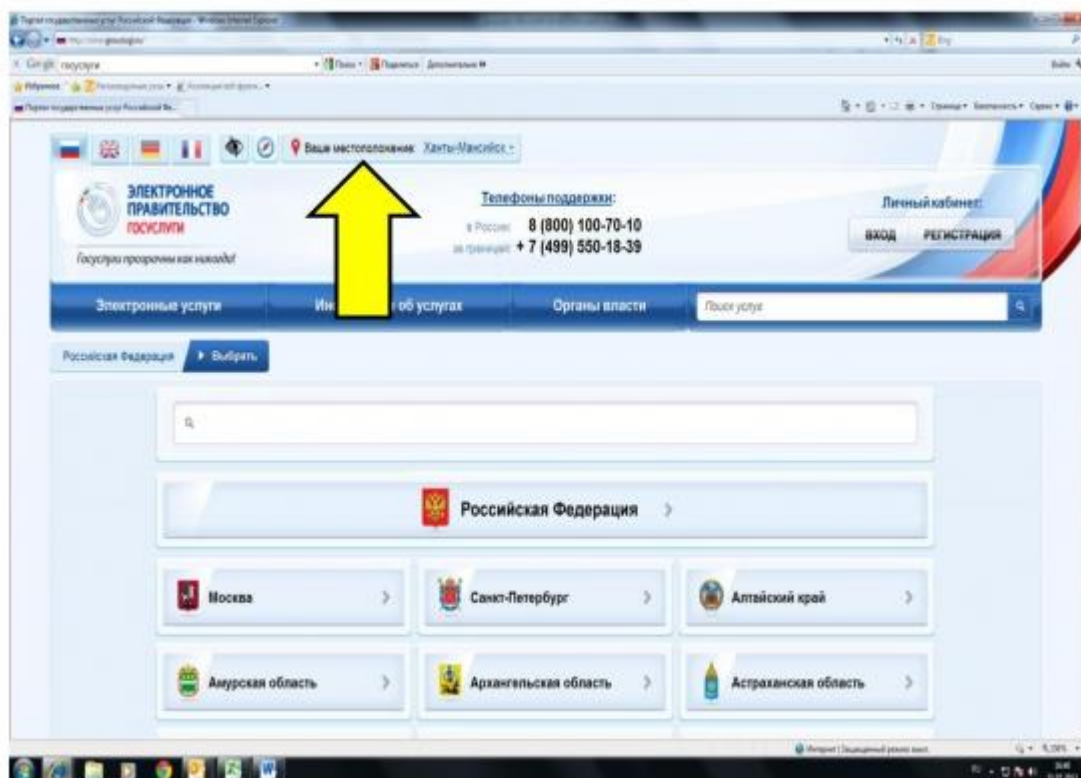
Ваше местоположение: Ханты-Мансийск

ЭЛЕКТРОННОЕ ПРАВИТЕЛЬСТВО
ГОСУСЛУГИ
Госуслуги прозрачны как никогда!

Телефоны поддержки:
в России: 8 (800) 100-70-10
за границей: + 7 (499) 550-18-39

Личный кабинет:
ВХОД РЕГИСТРАЦИЯ

Электронные услуги
Ин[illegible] об услугах
Органы власти
Поиск услуг

Российская Федерация
Выбрать

Российская Федерация

Москва
Санкт-Петербург
Алтайский край
Амурская область
Архангельская область
Астраханская область